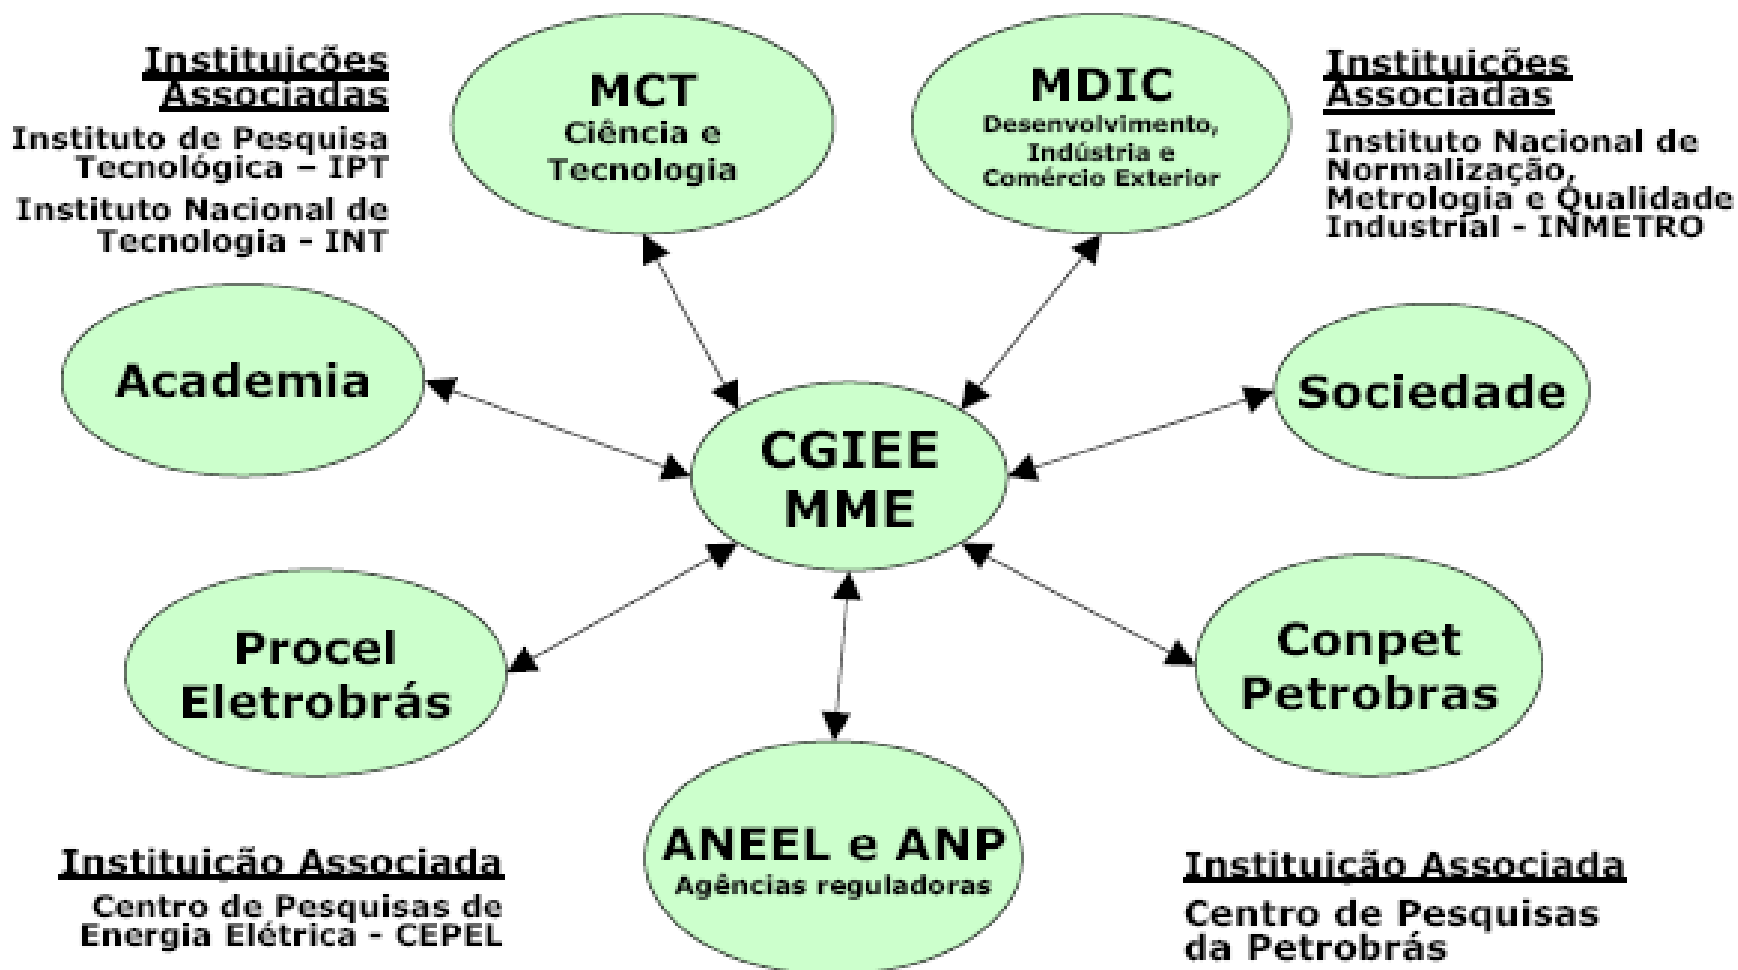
Instituições Associadas

Instituto de Pesquisa Tecnológica – IPT

Instituto Nacional de Tecnologia - INT

MCT
Ciência e Tecnologia

MDIC
Desenvolvimento, Indústria e Comércio Exterior

Instituições Associadas

Instituto Nacional de Normalização, Metrologia e Qualidade Industrial - INMETRO

Academia

CGIEE
MME

Sociedade

Procel
Eletrobrás

Conpet
Petrobras

ANEEL e ANP
Agências reguladoras

Instituição Associada

Centro de Pesquisas de Energia Elétrica - CEPEL

Instituição Associada

Centro de Pesquisas da Petrobrás